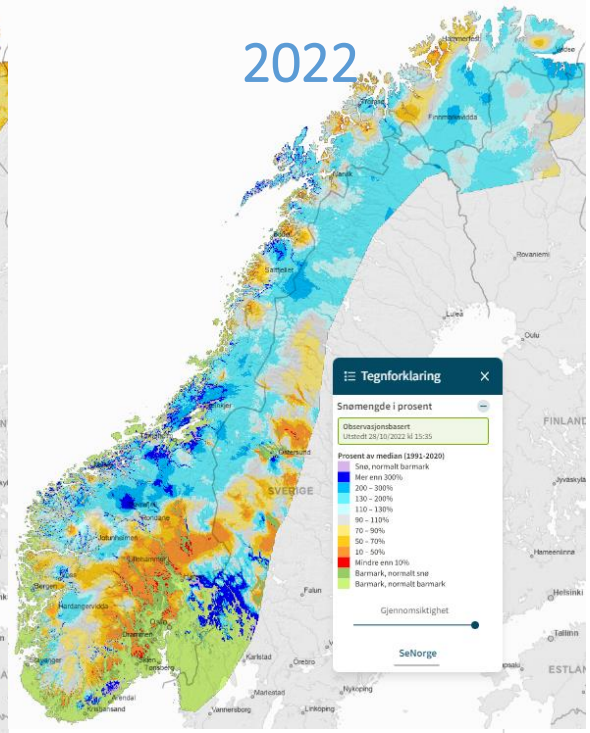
2022

Hammerfest
Tromsø
Finnmarksvidda
Bodø
Saltfjellet
Rovaniemi
Luleå
Oulu
Trondheim
Lillehammer
SVERIGE
FINLAND
Jotunheimen
Bergen
Hardangervidda
Oslo
Drammen
Kristiansand
Karlstad
Örebro
Nyköping
Linköping
Vänersborg
Mariestad
Tallinn
ESTLAND
Tampere
Hameenlinna
Jyväskylä

Tegnforklaring
Snømengde i prosent
Observasjonsbasert
Utstedt 28/10/2022 kl 15:35
Prosent av median (1991-2020)
Snø, normalt barmark
Mer enn 300%
200 – 300%
130 – 200%
110 – 130%
90 – 110%
70 – 90%
50 – 70%
10 – 50%
Mindre enn 10%
Barmark, normalt snø
Barmark, normalt barmark
Gjennomsiktighet
SeNorge